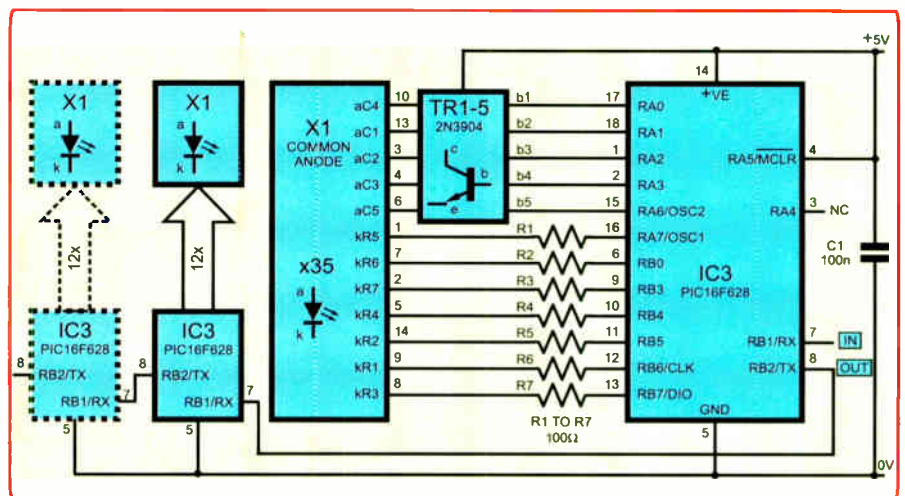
+5V

X1
a
k

X1
a
k

12x

12x

IC3
PIC16F628
8
RB2/TX
RB1/RX
5

IC3
PIC16F628
8
RB2/TX
RB1/RX
7
5

X1
COMMON
ANODE

x35
a
k

aC4 10
aC1 13
aC2 3
aC3 4
aC5 6
kR5 1
kR6 7
kR7 2
kR4 5
kR2 14
kR1 9
kR3 8

TR1-5
2N3904
c
b
e

b1
b2
b3
b4
b5

R1
R2
R3
R4
R5
R6
R7

R1 TO R7
100Ω

14
+VE
17 RA0
18 RA1
1 RA2
2 RA3
15 RA6/OSC2
16 RA7/OSC1
6 RB0
9 RB3
10 RB4
11 RB5
12 RB6/CLK
13 RB7/DIO

RA5/$\overline{MCLR}$ 4
RA4 3 NC

IC3
PIC16F628

RB1/RX 7 IN
RB2/TX 8 OUT

GND
5

C1
100n

0V